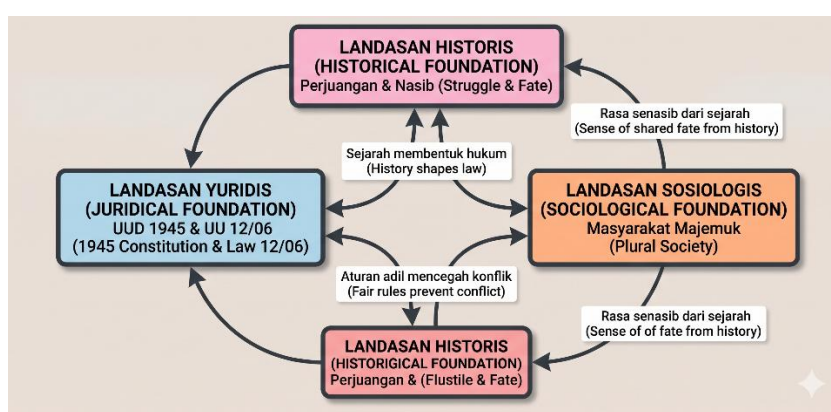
LANDASAN HISTORIS
(HISTORICAL FOUNDATION)
Perjuangan & Nasib (Struggle & Fate)

Rasa senasib dari sejarah
(Sense of shared fate from history)

Sejarah membentuk hukum
(History shapes law)

LANDASAN YURIDIS
(JURIDICAL FOUNDATION)
UUD 1945 & UU 12/06
(1945 Constitution & Law 12/06)

LANDASAN SOSIOLOGIS
(SOCIOLOGICAL FOUNDATION)
Masyarakat Majemuk
(Plural Society)

Aturan adil mencegah konflik
(Fair rules prevent conflict)

Rasa senasib dari sejarah
(Sense of of fate from history)

LANDASAN HISTORIS
(HISTORIGICAL FOUNDATION)
Perjuangan & (Flustile & Fate)